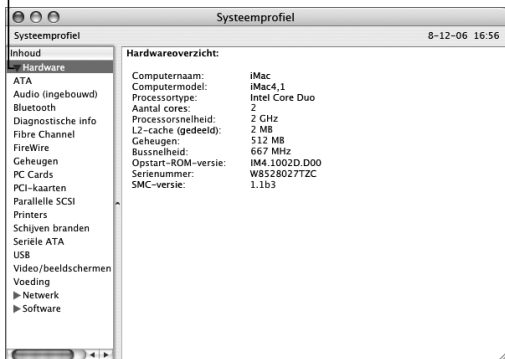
Systeemprofiel

Systeemprofiel 8-12-06 16:56

Inhoud
Hardware
ATA
Audio (ingebouwd)
Bluetooth
Diagnostische info
Fibre Channel
FireWire
Geheugen
PC Cards
PCI-kaarten
Parallelle SCSI
Printers
Schijven branden
Seriële ATA
USB
Video/beeldschermen
Voeding
▶ Netwerk
▶ Software

Hardwareoverzicht:

| | |
|---|---|
| Computernaam: | iMac |
| Computermodel: | iMac4,1 |
| Processortype: | Intel Core Duo |
| Aantal cores: | 2 |
| Processorsnelheid: | 2 GHz |
| L2-cache (gedeeld): | 2 MB |
| Geheugen: | 512 MB |
| Bussnelheid: | 667 MHz |
| Opstart-ROM-versie: | IM4.1002D.D00 |
| Serienummer: | W8528027TZC |
| SMC-versie: | 1.1b3 |